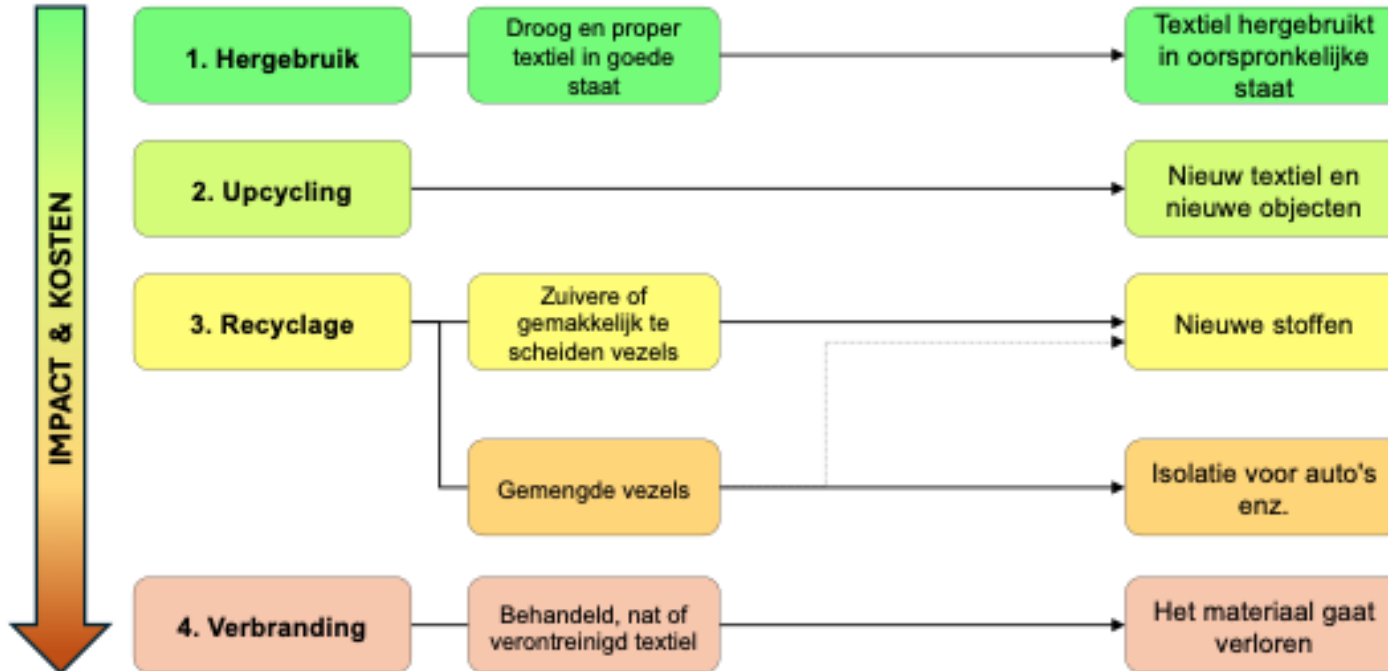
IMPACT & KOSTEN

1. Hergebruik

Droog en proper textiel in goede staat

Textiel hergebruikt in oorspronkelijke staat

2. Upcycling

Nieuw textiel en nieuwe objecten

3. Recyclage

Zuivere of gemakkelijk te scheiden vezels

Nieuwe stoffen

Gemengde vezels

Isolatie voor auto's enz.

4. Verbranding

Behandeld, nat of verontreinigd textiel

Het materiaal gaat verloren